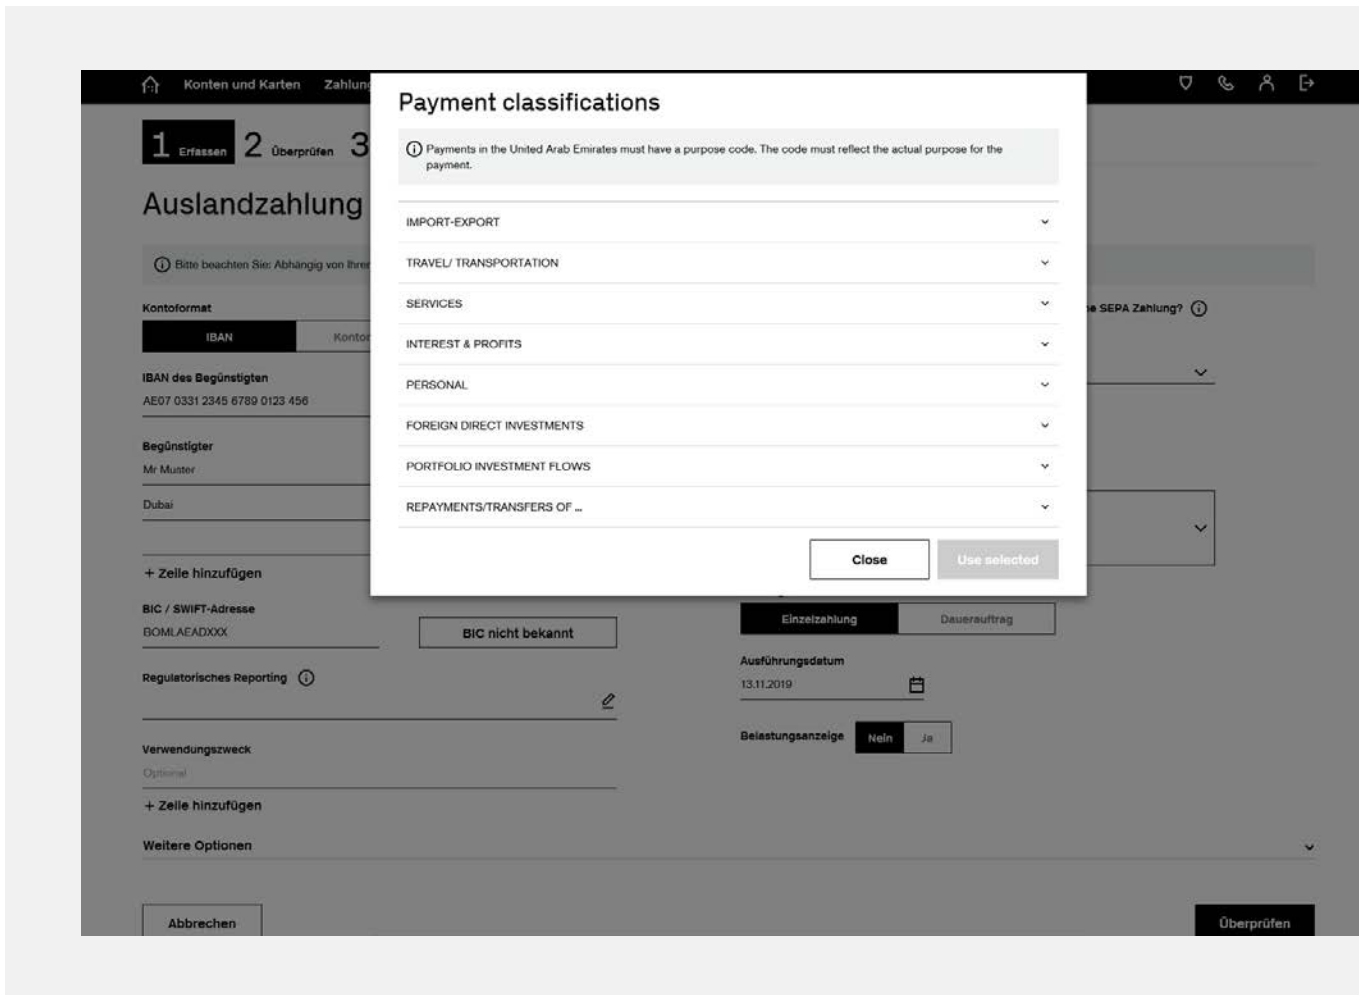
Konten und Karten Zahlun

1 Erfassen 2 Überprüfen 3

Auslandzahlung

Bitte beachten Sie: Abhängig von Ihrer

Kontoformat

IBAN Konto

IBAN des Begünstigten
AE07 0331 2345 6789 0123 456

Begünstigter
Mr Muster

Dubai

+ Zeile hinzufügen

BIC / SWIFT-Adresse
BOMLAEADXXX

BIC nicht bekannt

Regulatorisches Reporting

Verwendungszweck
Optional

+ Zeile hinzufügen

Weitere Optionen

Abbrechen

Payment classifications

Payments in the United Arab Emirates must have a purpose code. The code must reflect the actual purpose for the payment.

IMPORT-EXPORT

TRAVEL/ TRANSPORTATION

SERVICES

INTEREST & PROFITS

PERSONAL

FOREIGN DIRECT INVESTMENTS

PORTFOLIO INVESTMENT FLOWS

REPAYMENTS/TRANSFERS OF ...

Close

Use selected

e SEPA Zahlung?

Einzelzahlung Dauerauftrag

Ausführungsdatum
13.11.2019

Belastungsanzeige Nein Ja

Überprüfen